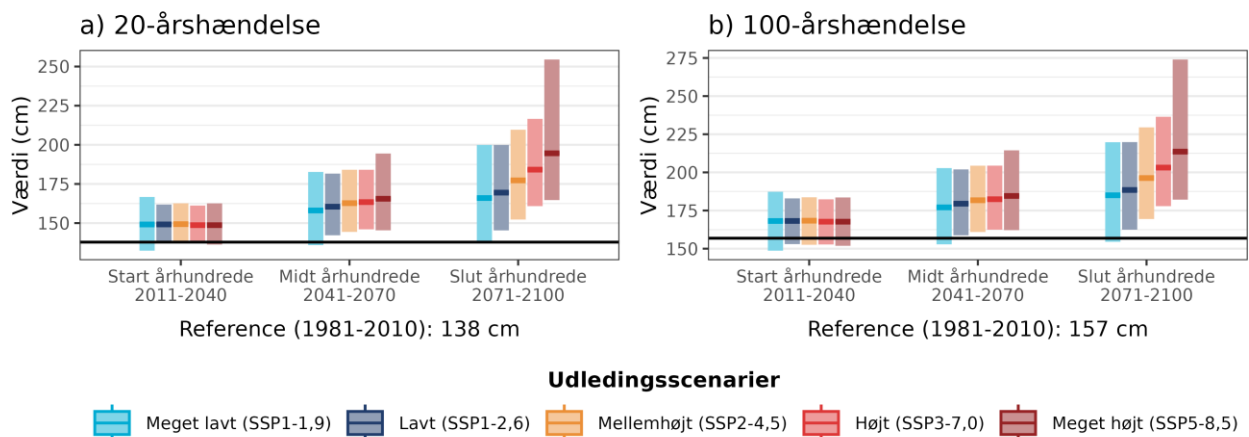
a) 20-årshændelse

Værdi (cm)

250
225
200
175
150

Start århundrede 2011-2040
Midt århundrede 2041-2070
Slut århundrede 2071-2100

Reference (1981-2010): 138 cm

b) 100-årshændelse

Værdi (cm)

275
250
225
200
175
150

Start århundrede 2011-2040
Midt århundrede 2041-2070
Slut århundrede 2071-2100

Reference (1981-2010): 157 cm

Udledingsscenarier

Meget lavt (SSP1-1,9)
Lavt (SSP1-2,6)
Mellemhøjt (SSP2-4,5)
Højt (SSP3-7,0)
Meget højt (SSP5-8,5)